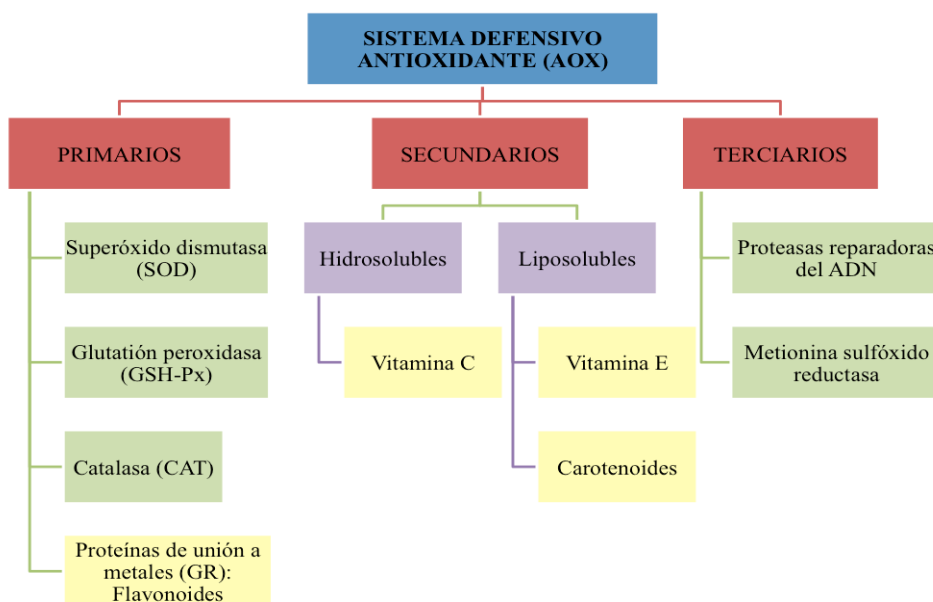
SISTEMA DEFENSIVO ANTIOXIDANTE (AOX)

PRIMARIOS

Superóxido dismutasa (SOD)

Glutatión peroxidasa (GSH-Px)

Catalasa (CAT)

Proteínas de unión a metales (GR): Flavonoides

SECUNDARIOS

Hidrosolubles

Vitamina C

Liposolubles

Vitamina E

Carotenoides

TERCIARIOS

Proteasas reparadoras del ADN

Metionina sulfóxido reductasa